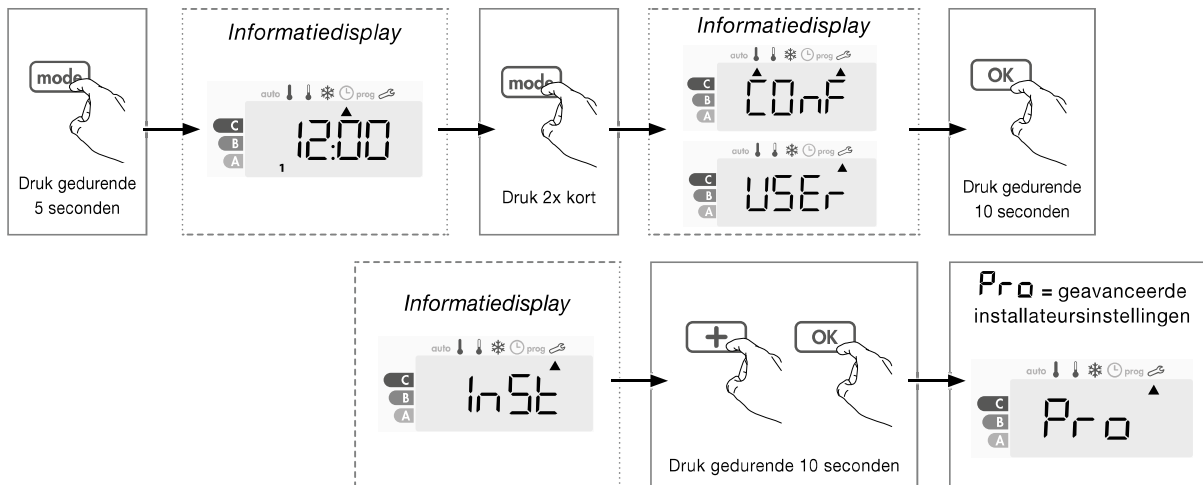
mode

Druk gedurende 5 seconden

Informatiedisplay

auto prog

C
B
A

12:00

1

mode

Druk 2x kort

Informatiedisplay

auto prog

C
B
A

COnF

auto prog

C
B
A

USEr

OK

Druk gedurende 10 seconden

Informatiedisplay

auto prog

C
B
A

InSt

+

OK

Druk gedurende 10 seconden

Pro = geavanceerde installateursinstellingen

auto prog

C
B
A

Pro